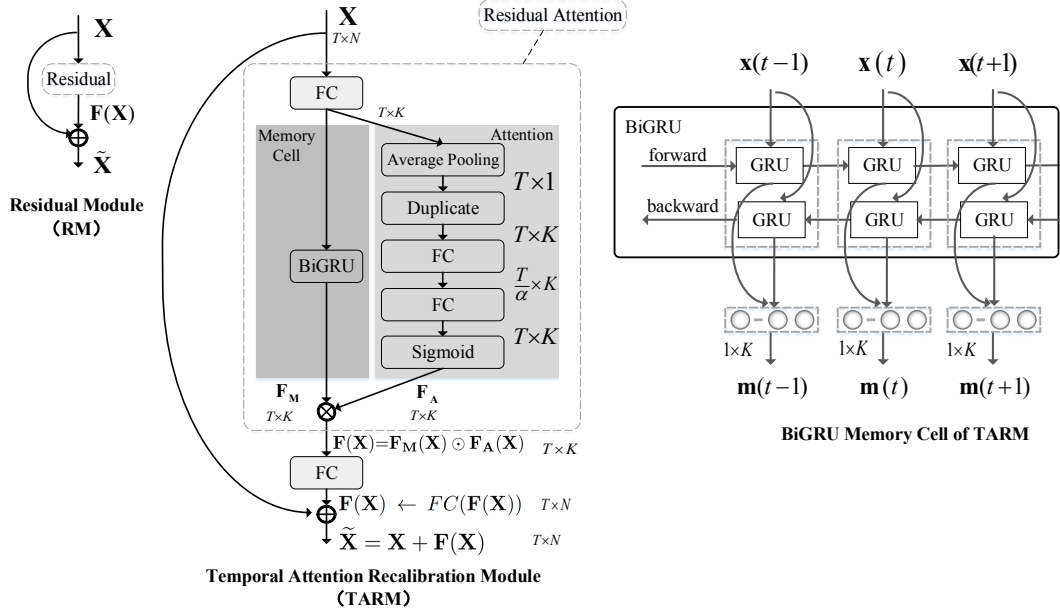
$\mathbf{X}$

Residual

$\mathbf{F}(\mathbf{X})$

$\tilde{\mathbf{X}}$

Residual Module
（RM）

$\mathbf{X}$
$T\times N$

Residual Attention

FC

$T\times K$

Memory Cell

Attention

Average Pooling

$T\times 1$

Duplicate

$T\times K$

FC

BiGRU

$\frac{T}{\alpha}\times K$

FC

$T\times K$

Sigmoid

$\mathbf{F_M}$
$T\times K$

$\mathbf{F_A}$
$T\times K$

$\mathbf{F}(\mathbf{X})=\mathbf{F_M}(\mathbf{X})\odot\mathbf{F_A}(\mathbf{X})$ $T\times K$

FC

$\mathbf{F}(\mathbf{X}) \leftarrow FC(\mathbf{F}(\mathbf{X}))$ $T\times N$

$\widetilde{\mathbf{X}}=\mathbf{X}+\mathbf{F}(\mathbf{X})$ $T\times N$

Temporal Attention Recalibration Module
（TARM）

$\mathbf{x}(t-1)$ $\mathbf{x}(t)$ $\mathbf{x}(t+1)$

BiGRU

forward

backward

GRU GRU GRU

GRU GRU GRU

$1\times K$ $1\times K$ $1\times K$

$\mathbf{m}(t-1)$ $\mathbf{m}(t)$ $\mathbf{m}(t+1)$

BiGRU Memory Cell of TARM